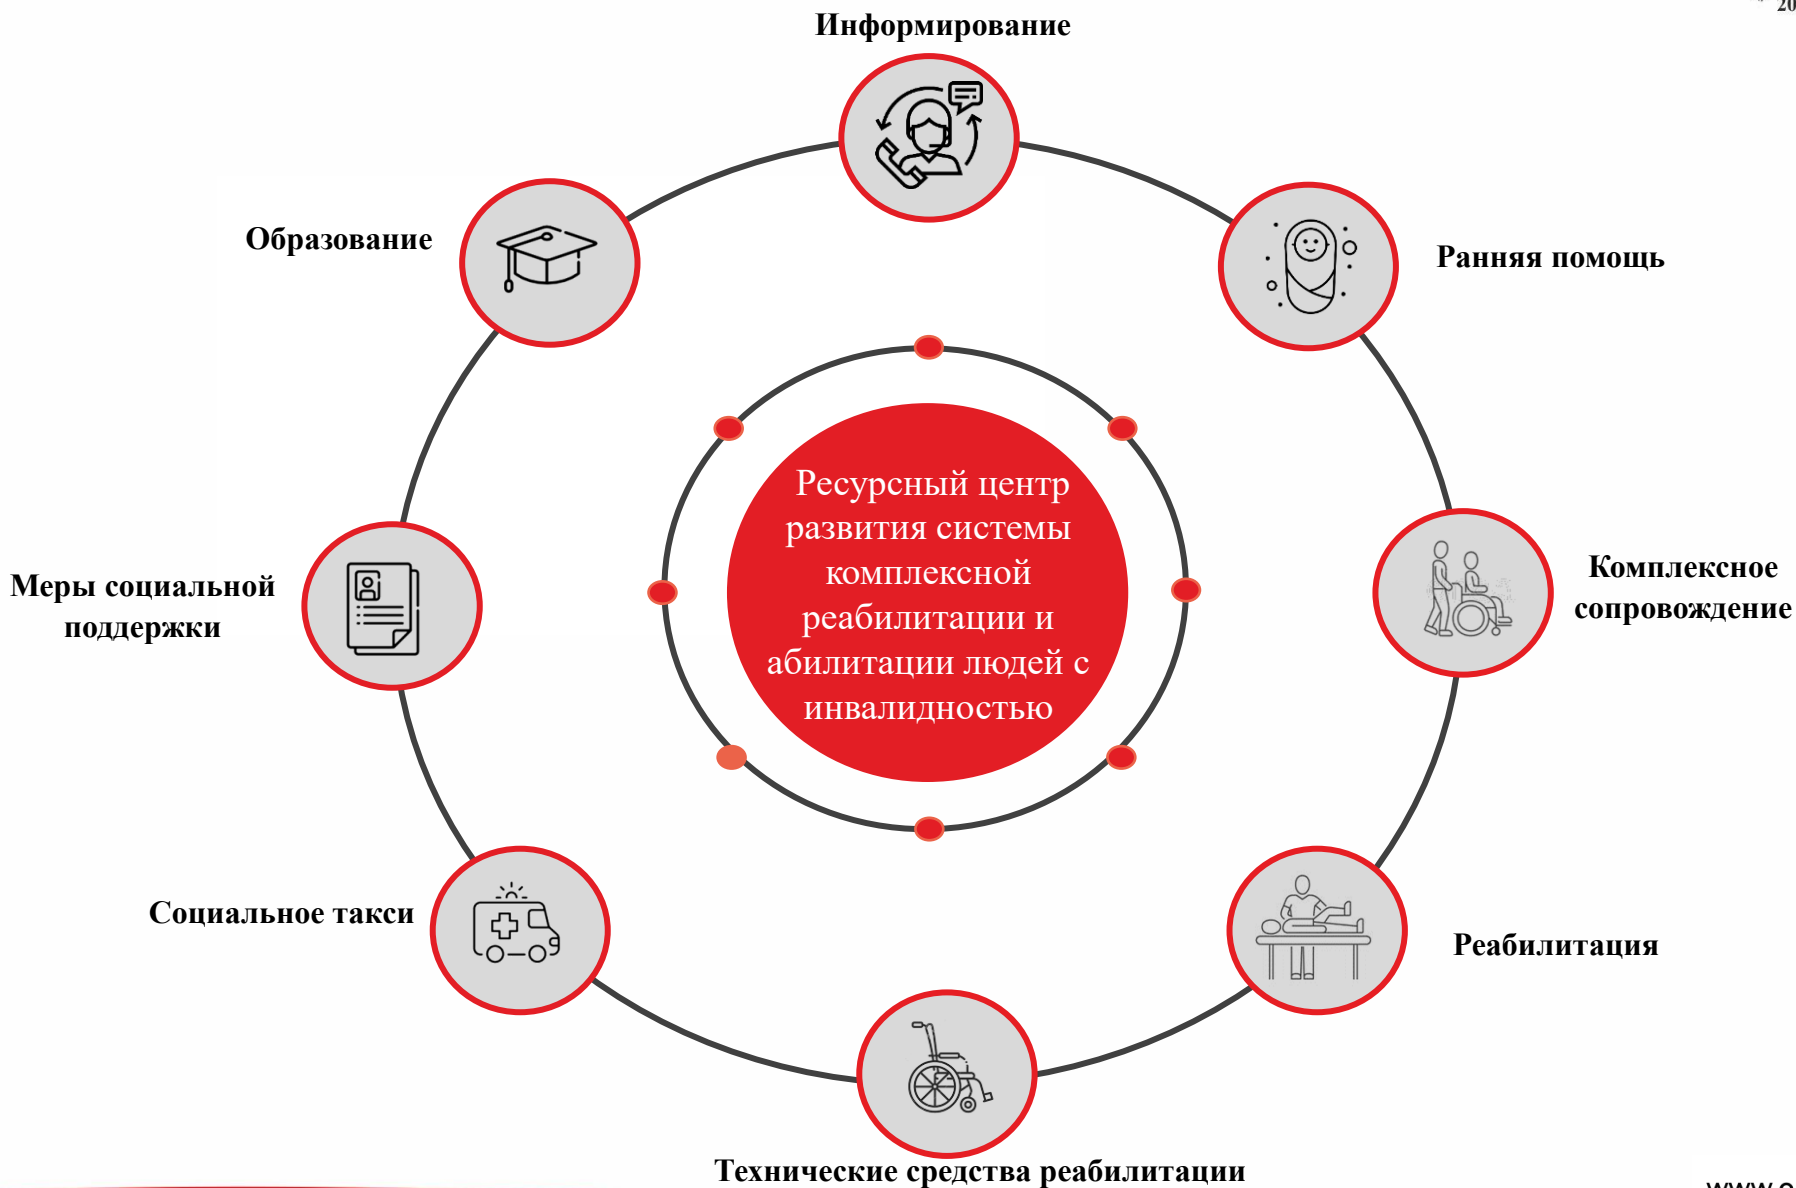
20

Информирование

Образование

Ранняя помощь

Ресурсный центр развития системы комплексной реабилитации и абилитации людей с инвалидностью

Меры социальной поддержки

Комплексное сопровождение

Социальное такси

Реабилитация

Технические средства реабилитации

www.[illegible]